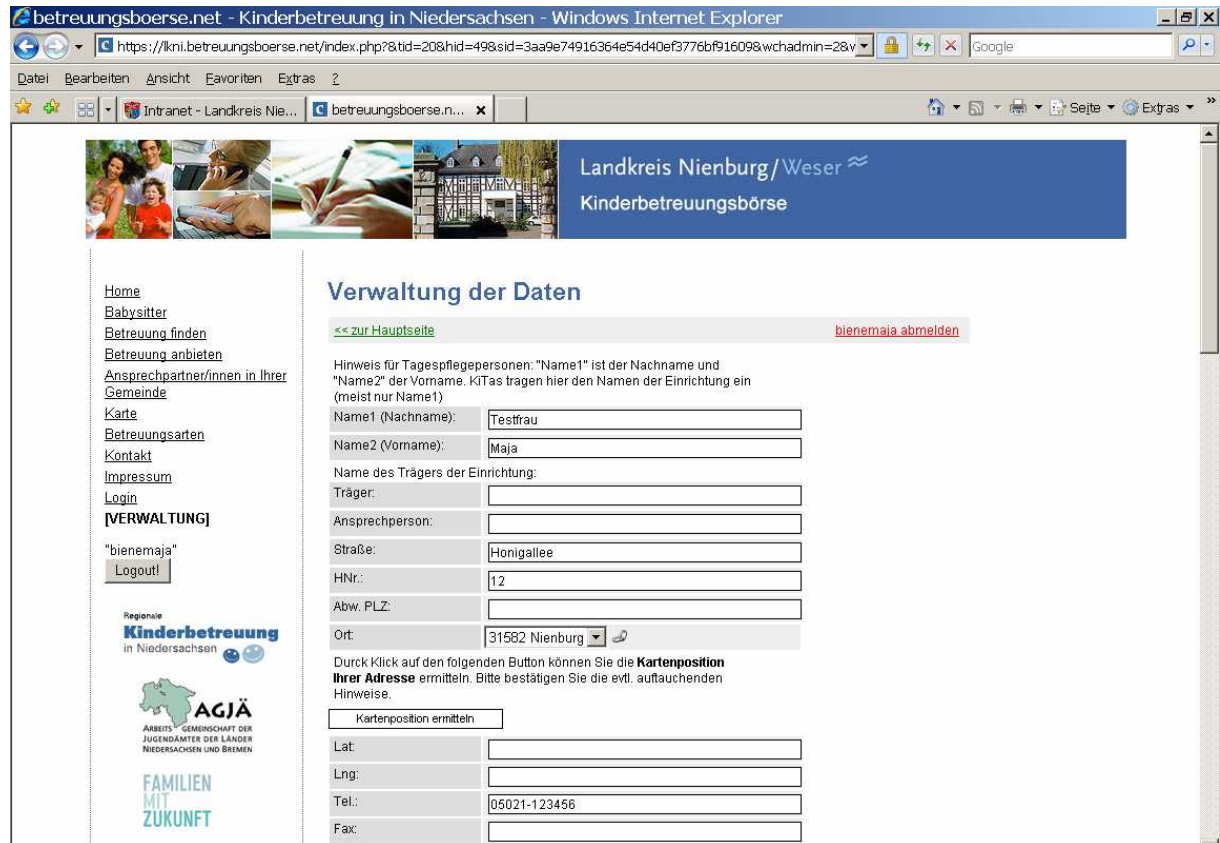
betreuungsboerse.net - Kinderbetreuung in Niedersachsen - Windows Internet Explorer

https://lkni.betreuungsboerse.net/index.php?&tid=20&hid=49&sid=3aa9e74916364e54d40ef3776bf91609&wchadmin=2&v

Google

Datei Bearbeiten Ansicht Favoriten Extras ?

Intranet - Landkreis Nie... | betreuungsboerse.n... ×

Seite ▾ Extras ▾

Landkreis Nienburg/Weser
Kinderbetreuungsbörse

Home
Babysitter
Betreuung finden
Betreuung anbieten
Ansprechpartner/innen in Ihrer Gemeinde
Karte
Betreuungsarten
Kontakt
Impressum
Login
[VERWALTUNG]

"bienemaja"
Logout!

Regionale
Kinderbetreuung
in Niedersachsen

AGJÄ
ARBEITSGEMEINSCHAFT DER JUGENDÄMTER DER LÄNDER NIEDERSACHSEN UND BREMEN

FAMILIEN MIT ZUKUNFT

Verwaltung der Daten

<< zur Hauptseite

bienemaja abmelden

Hinweis für Tagespflegepersonen: "Name1" ist der Nachname und "Name2" der Vorname. KiTas tragen hier den Namen der Einrichtung ein (meist nur Name1)

| | |
|---|---|
| Name1 (Nachname): | Testfrau |
| Name2 (Vorname): | Maja |

Name des Trägers der Einrichtung:

| | |
|---|---|
| Träger: | |
| Ansprechperson: | |
| Straße: | Honigallee |
| HNr.: | 12 |
| Abw. PLZ: | |
| Ort: | 31582 Nienburg |

Durck Klick auf den folgenden Button können Sie die **Kartenposition Ihrer Adresse** ermitteln. Bitte bestätigen Sie die evtl. auftauchenden Hinweise.

Kartenposition ermitteln

| | |
|---|---|
| Lat: | |
| Lng: | |
| Tel.: | 05021-123456 |
| Fax: | |